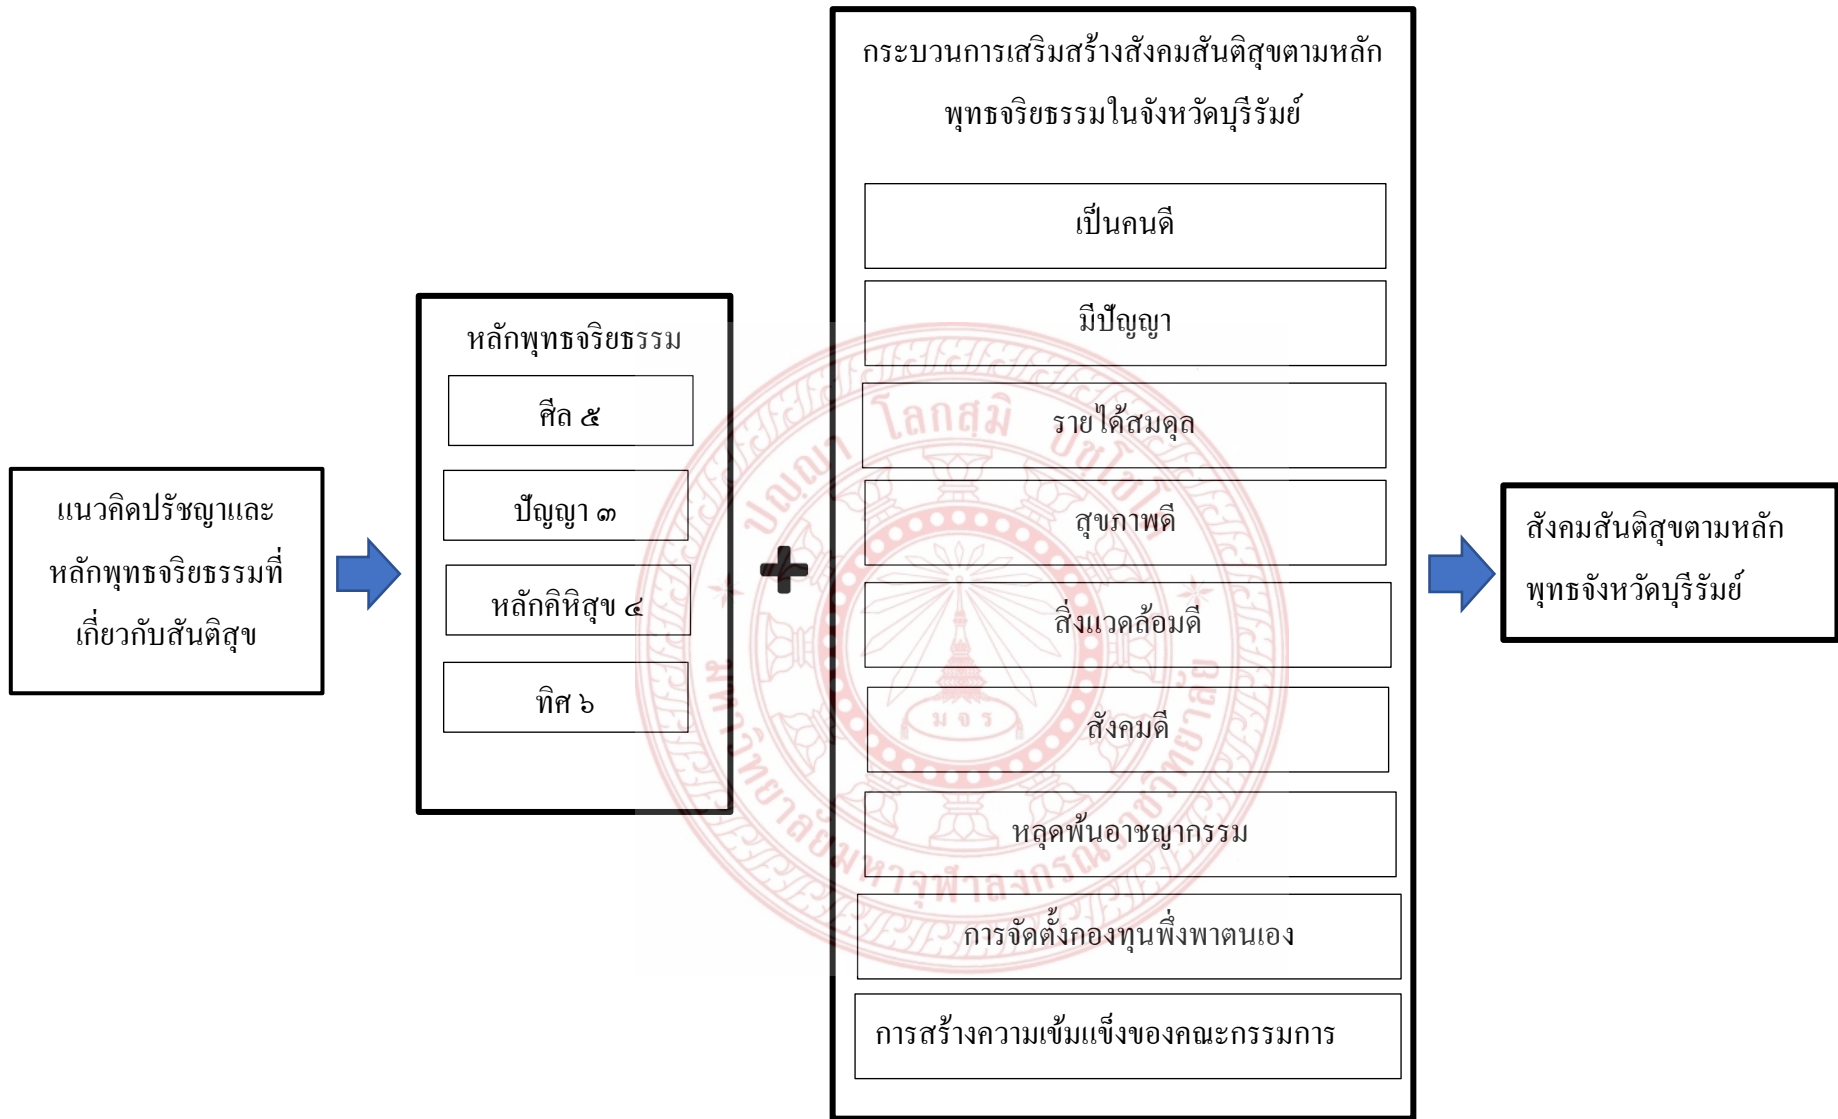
แนวคิดปรัชญาและหลักพุทธจริยธรรมที่เกี่ยวกับสันติสุข

หลักพุทธจริยธรรม

ศีล ๕

ปัญญา ๓

หลักคิหิสุข ๔

ทิศ ๖

กระบวนการเสริมสร้างสังคมสันติสุขตามหลักพุทธจริยธรรมในจังหวัดบุรีรัมย์

เป็นคนดี

มีปัญญา

รายได้สมดุล

สุขภาพดี

สิ่งแวดล้อมดี

สังคมดี

หลุดพ้นอาชญากรรม

การจัดตั้งกองทุนพึ่งพาตนเอง

การสร้างความเข้มแข็งของคณะกรรมการ

สังคมสันติสุขตามหลักพุทธจังหวัดบุรีรัมย์

โลกสมิ
ปัญญา
มหาจุฬาลงกรณราชวิทยาลัย
ม จ ร